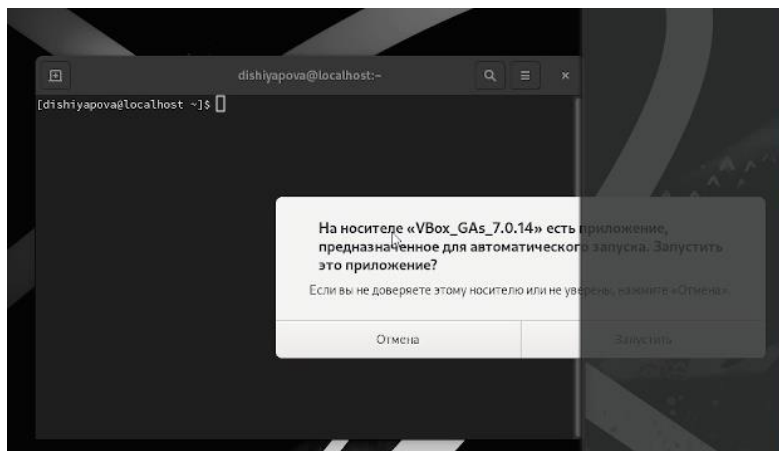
dishiyapova@localhost:~

[dishiyapova@localhost ~]$

На носителе «VBox_GAs_7.0.14» есть приложение, предназначенное для автоматического запуска. Запустить это приложение?

Если вы не доверяете этому носителю или не уверены, нажмите «Отмена».

Отмена

Запустить